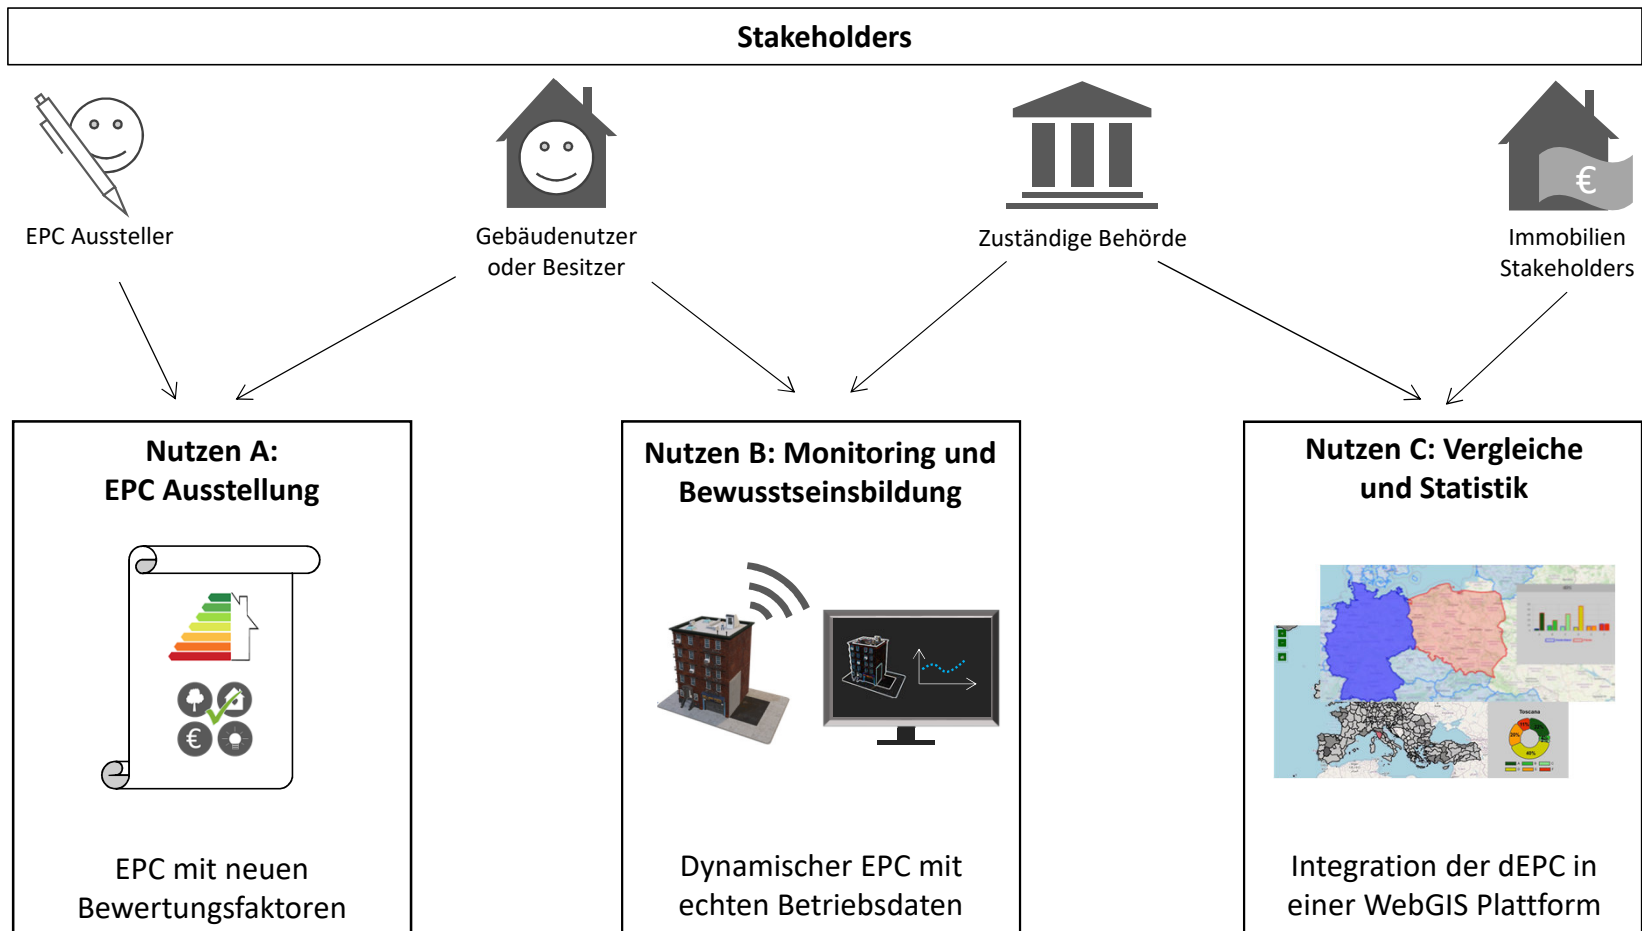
Stakeholders

EPC Aussteller

Gebäudenutzer oder Besitzer

Zuständige Behörde

€

Immobilien Stakeholders

Nutzen A: EPC Ausstellung

€

EPC mit neuen Bewertungsfaktoren

Nutzen B: Monitoring und Bewusstseinsbildung

Dynamischer EPC mit echten Betriebsdaten

Nutzen C: Vergleiche und Statistik

Integration der dEPC in einer WebGIS Plattform